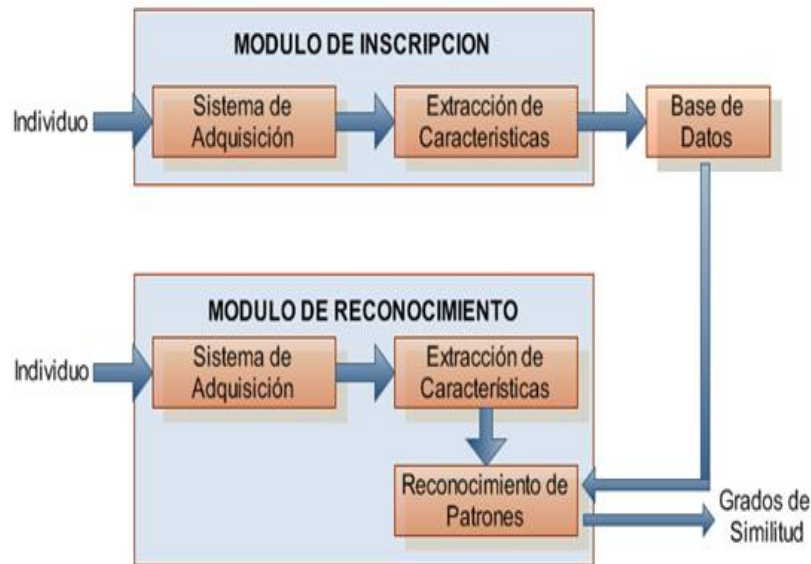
MODULO DE INSCRIPCION

Individuo

Sistema de Adquisición

Extracción de Caracteristicas

Base de Datos

MODULO DE RECONOCIMIENTO

Individuo

Sistema de Adquisición

Extracción de Características

Reconocimiento de Patrones

Grados de Similitud